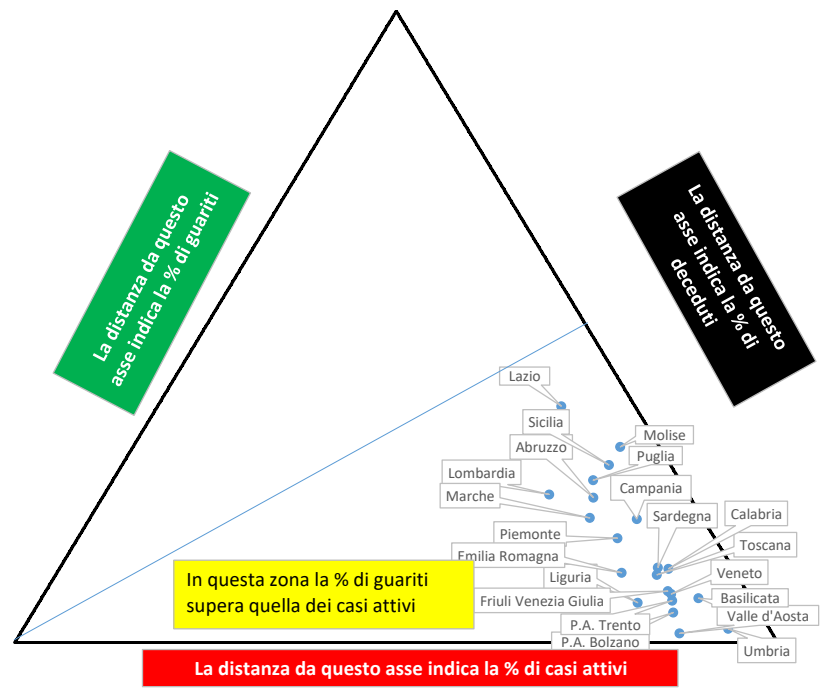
La distanza da questo asse indica la % di guariti

La distanza da questo asse indica la % di deceduti

Lazio
Sicilia
Molise
Abruzzo
Puglia
Lombardia
Campania
Marche
Sardegna
Calabria
Piemonte
Toscana
Emilia Romagna
Veneto
Liguria
Friuli Venezia Giulia
Basilicata
P.A. Trento
Valle d'Aosta
P.A. Bolzano
Umbria

In questa zona la % di guariti supera quella dei casi attivi

La distanza da questo asse indica la % di casi attivi